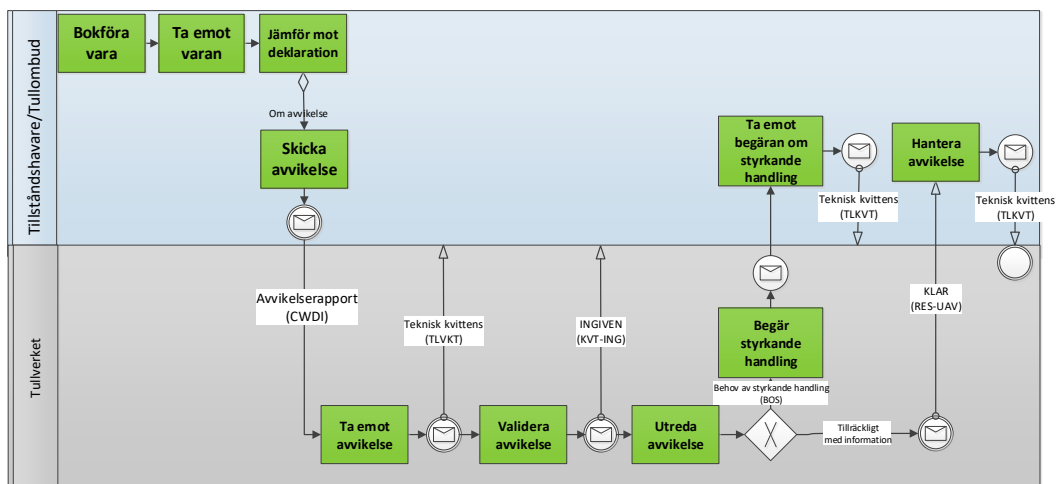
Tillståndshavare/Tullombud

Bokföra vara

Ta emot varan

Jämför mot deklaration

Om avvikelse

Skicka avvikelse

Ta emot begäran om styrkande handling

Teknisk kvittens (TLKVT)

Hantera avvikelse

Teknisk kvittens (TLKVT)

Tullverket

Avvikelserapport (CWDI)

Teknisk kvittens (TLVKT)

INGIVEN (KVT-ING)

Begär styrkande handling

KLAR (RES-UAV)

Behov av styrkande handling (BOS)

Ta emot avvikelse

Validera avvikelse

Utreda avvikelse

Tillräckligt med information